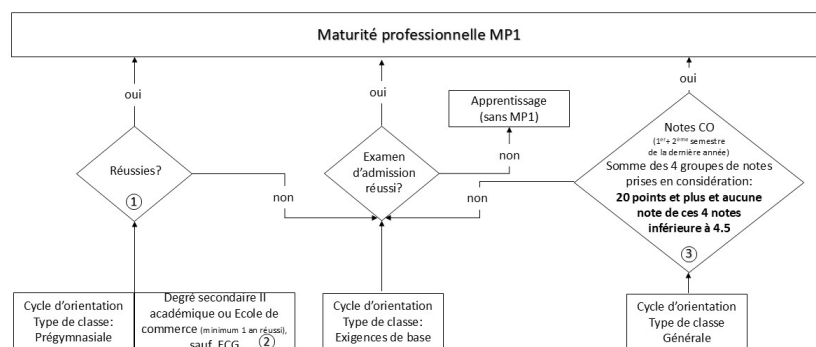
Maturité professionnelle MP1

oui

oui

oui

Apprentissage (sans MP1)

Réussies?

①

non

Examen d'admission réussi?

non

non

Notes CO ($1^{er}$+ $2^{ème}$ semestre de la dernière année)

Somme des 4 groupes de notes prises en considération:

**20 points et plus et aucune note de ces 4 notes inférieure à 4.5**

③

Cycle d'orientation Type de classe: Prégymnasiale

Degré secondaire II académique ou Ecole de commerce (minimum 1 an réussi), sauf ECG ②

Cycle d'orientation Type de classe: Exigences de base

Cycle d'orientation Type de classe Générale